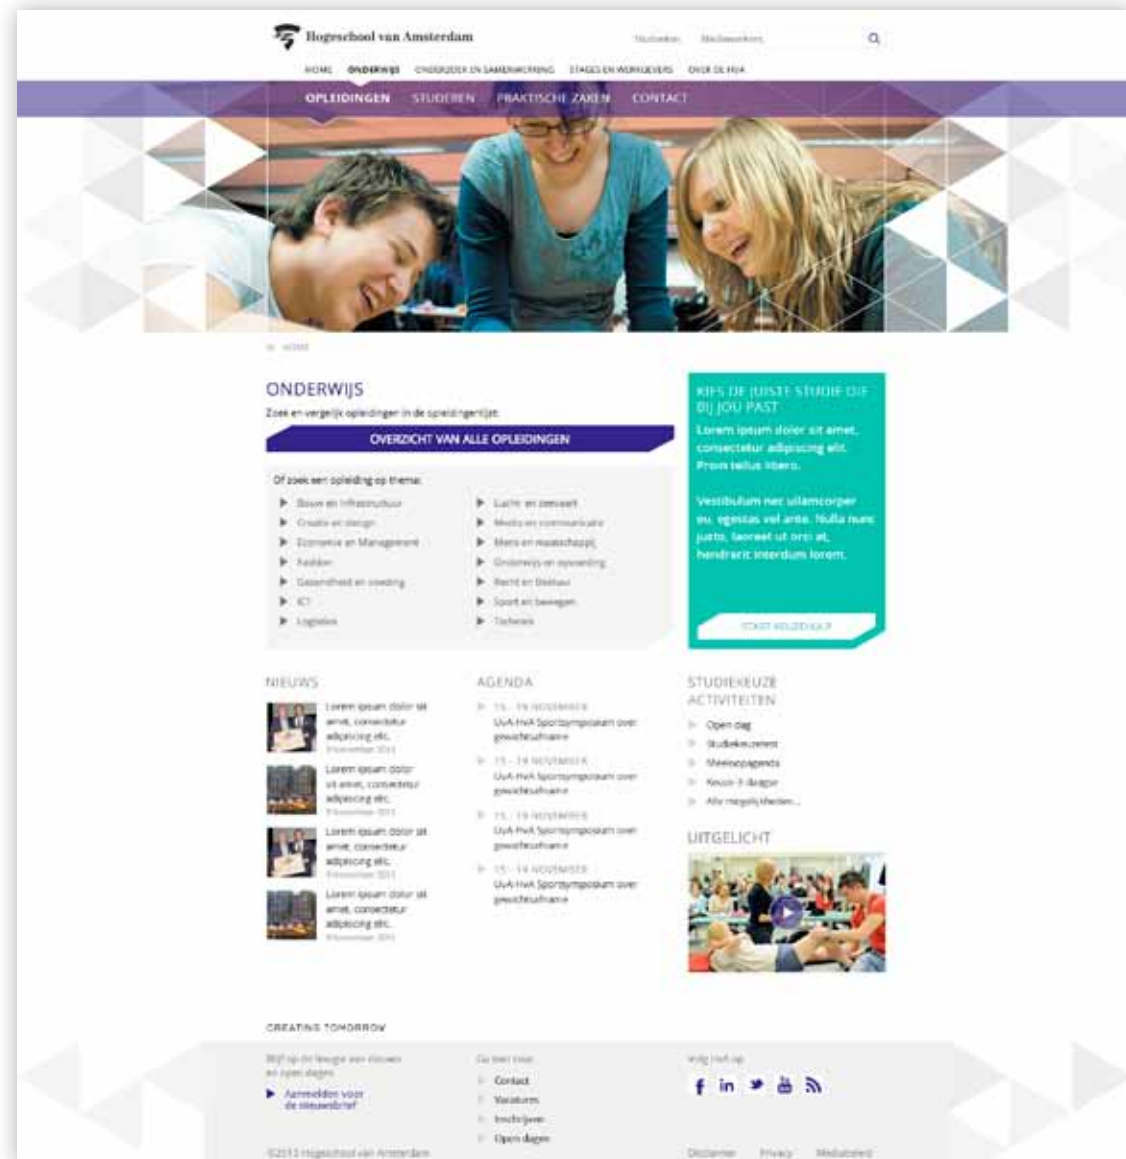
Hogeschool van Amsterdam

Studenten Medewerkers

HOME ONDERWIJS ONDERZOEK EN SAMENWERKING STAGES EN WERKGEVERS OVER DE HVA

OPLEIDINGEN STUDEREN PRAKTISCHE ZAKEN CONTACT

HOME

ONDERWIJS

Zoek en vergelijk opleidingen in de opleidingenlijst.

OVERZICHT VAN ALLE OPLEIDINGEN

Of zoek een opleiding op thema:

Bouw en Infrastructuur
Creatie en design
Economie en Management
Fashion
Gezondheid en voeding
ICT
Logistiek

Lucht- en zeevaart
Media en communicatie
Mens en maatschappij
Onderwijs en opvoeding
Recht en Bestuur
Sport en bewegen
Techniek

KIES DE JUISTE STUDIE DIE BIJ JOU PAST

Lorem ipsum dolor sit amet, consectetur adipiscing elit. Proin tellus libero.

Vestibulum nec ullamcorper eu, egestas vel ante. Nulla nunc justo, laoreet ut orci at, hendrerit interdum lorem.

START KEUZEHULP

NIEUWS

Lorem ipsum dolor sit amet, consectetur adipiscing elit.
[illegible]

Lorem ipsum dolor sit amet, consectetur adipiscing elit.
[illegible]

Lorem ipsum dolor sit amet, consectetur adipiscing elit.
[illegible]

Lorem ipsum dolor sit amet, consectetur adipiscing elit.
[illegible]

AGENDA

15 - 19 NOVEMBER
UvA-HvA Sportsymposium over gewichtsafname

15 - 19 NOVEMBER
UvA-HvA Sportsymposium over gewichtsafname

15 - 19 NOVEMBER
UvA-HvA Sportsymposium over gewichtsafname

15 - 19 NOVEMBER
UvA-HvA Sportsymposium over gewichtsafname

STUDIEKEUZE ACTIVITEITEN

Open dag
Studiekeuzetest
Meeloopagenda
Keuze-3-daagse
Alle mogelijkheden...

UITGELICHT

CREATING TOMORROW

Blijf op de hoogte van nieuws en open dagen

Aanmelden voor de nieuwsbrief

Ga snel naar

Contact
Vacatures
Inschrijven
Open dagen

Volg HvA op

©2013 Hogeschool van Amsterdam

Disclaimer Privacy Mediabeleid